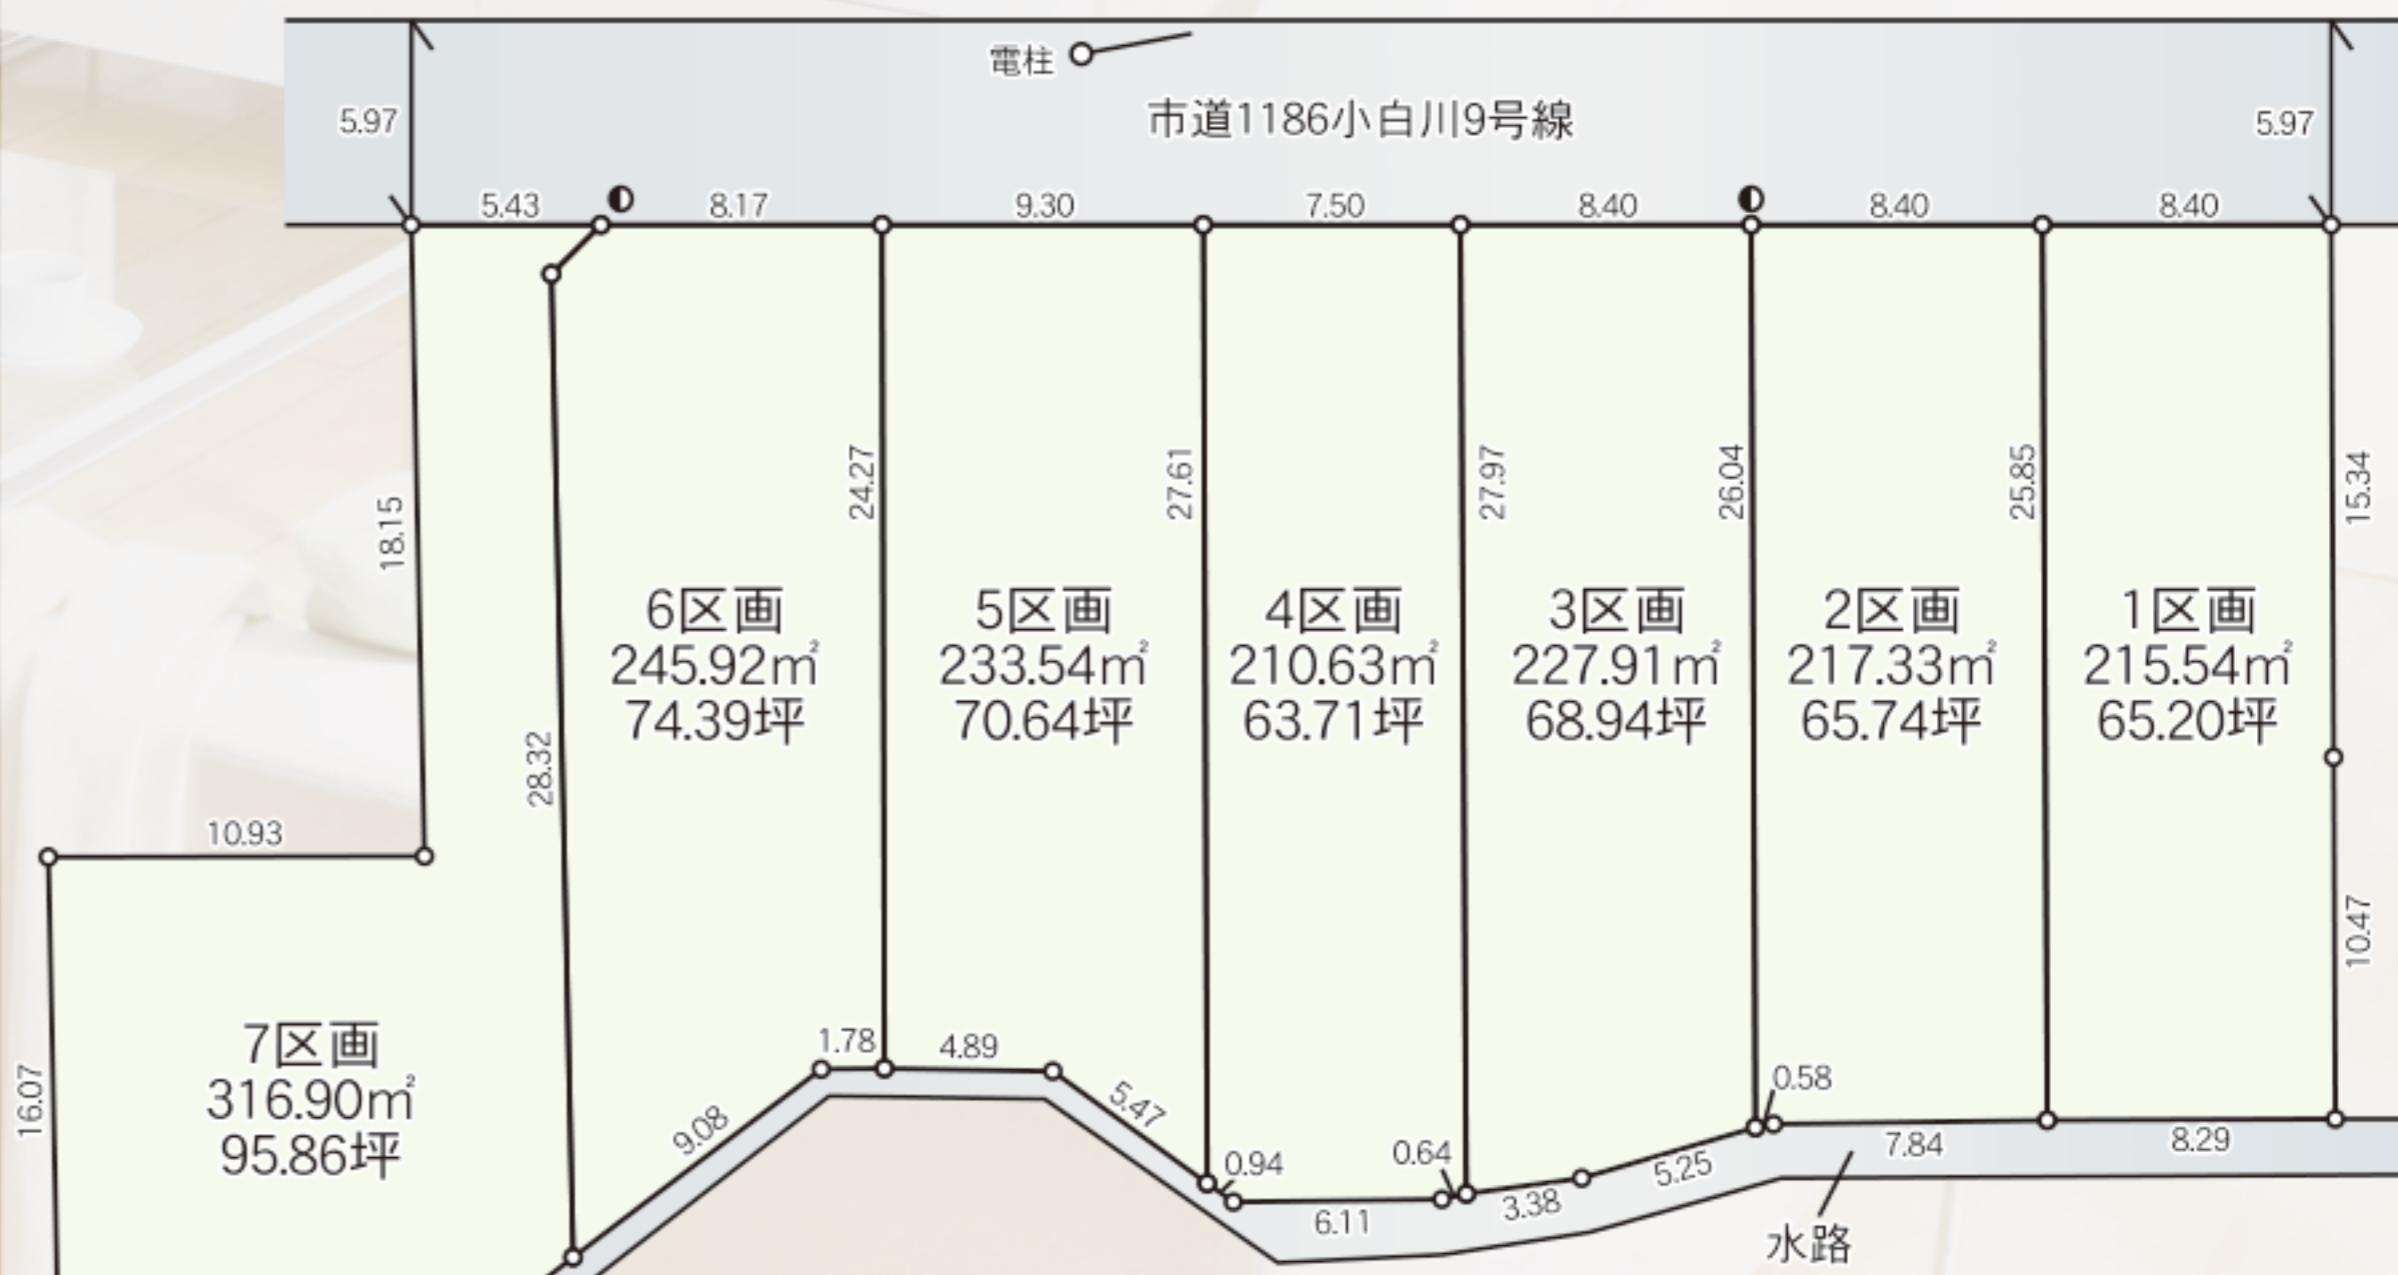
電柱

市道1186小白川9号線

5.97

5.97

5.43 8.17 9.30 7.50 8.40 8.40 8.40

18.15 24.27 27.61 27.97 26.04 25.85 15.34

28.32

6区画
245.92㎡
74.39坪

5区画
233.54㎡
70.64坪

4区画
210.63㎡
63.71坪

3区画
227.91㎡
68.94坪

2区画
217.33㎡
65.74坪

1区画
215.54㎡
65.20坪

10.93

10.47

16.07

7区画
316.90㎡
95.86坪

1.78 4.89 5.47 9.08 0.94 0.64 6.11 3.38 5.25 0.58 7.84 8.29

水路